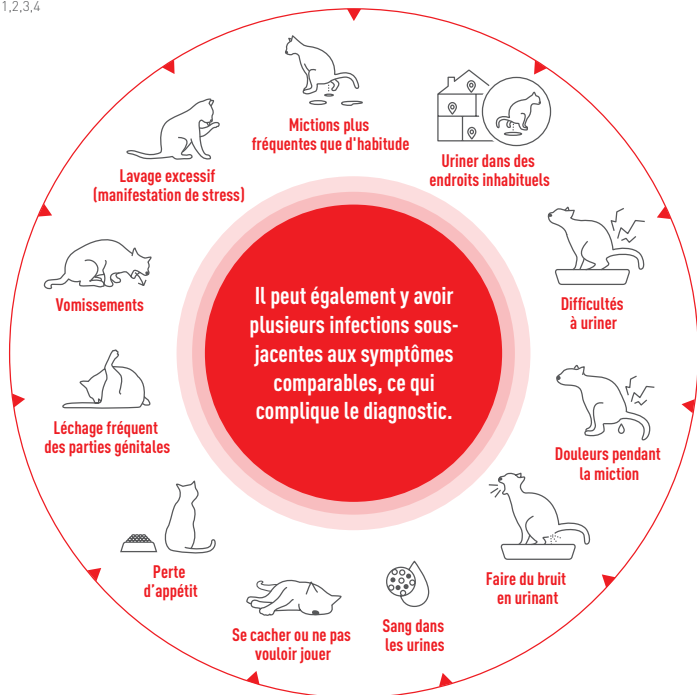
1,2,3,4

Mictions plus fréquentes que d'habitude

Uriner dans des endroits inhabituels

Difficultés à uriner

Douleurs pendant la miction

Faire du bruit en urinant

Sang dans les urines

Se cacher ou ne pas vouloir jouer

Perte d'appétit

Léchage fréquent des parties génitales

Vomissements

Lavage excessif (manifestation de stress)

Il peut également y avoir plusieurs infections sous-jacentes aux symptômes comparables, ce qui complique le diagnostic.